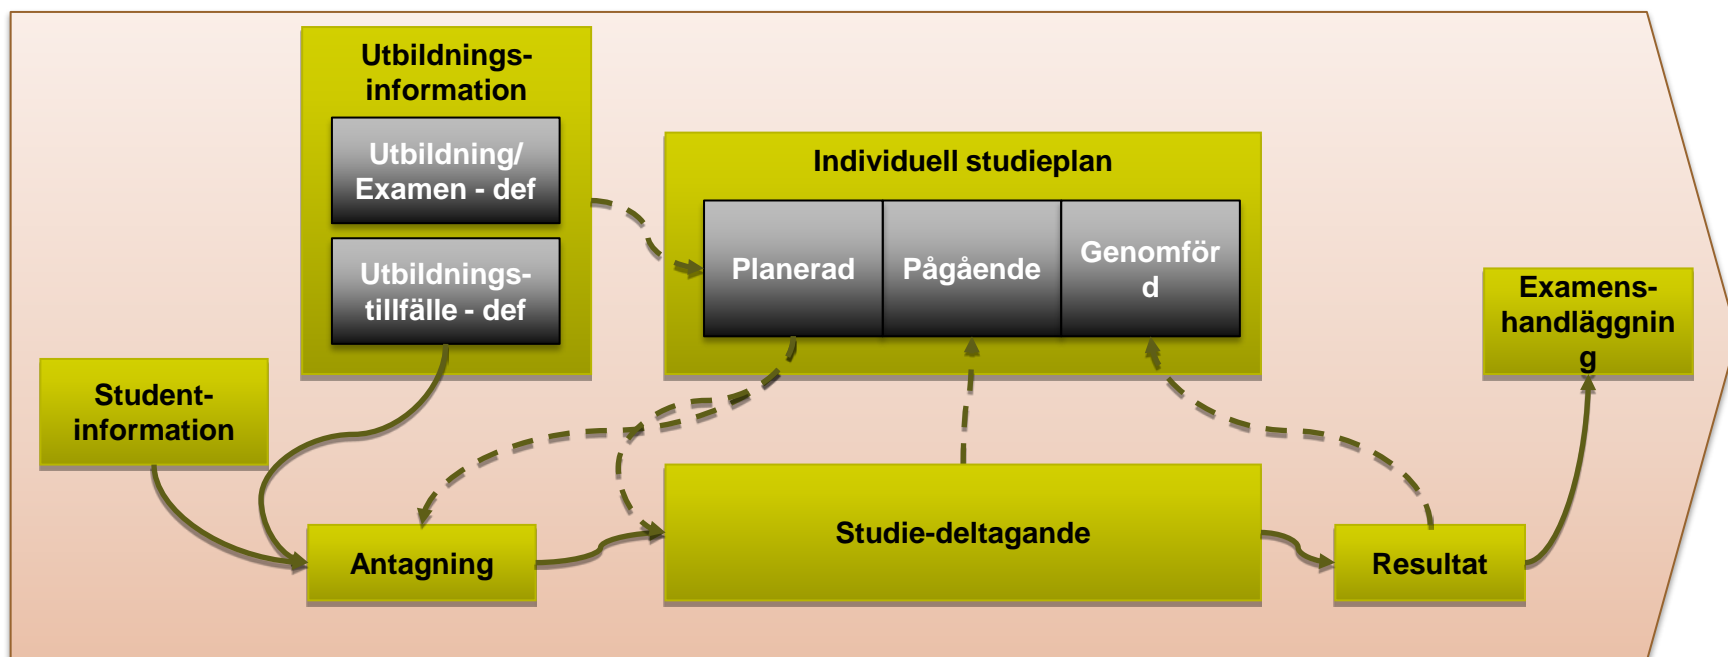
Utbildnings-information

Utbildning/ Examen - def

Utbildnings-tillfälle - def

Individuell studieplan

Planerad

Pågående

Genomför d

Examens-handläggnin g

Student-information

Antagning

Studie-deltagande

Resultat